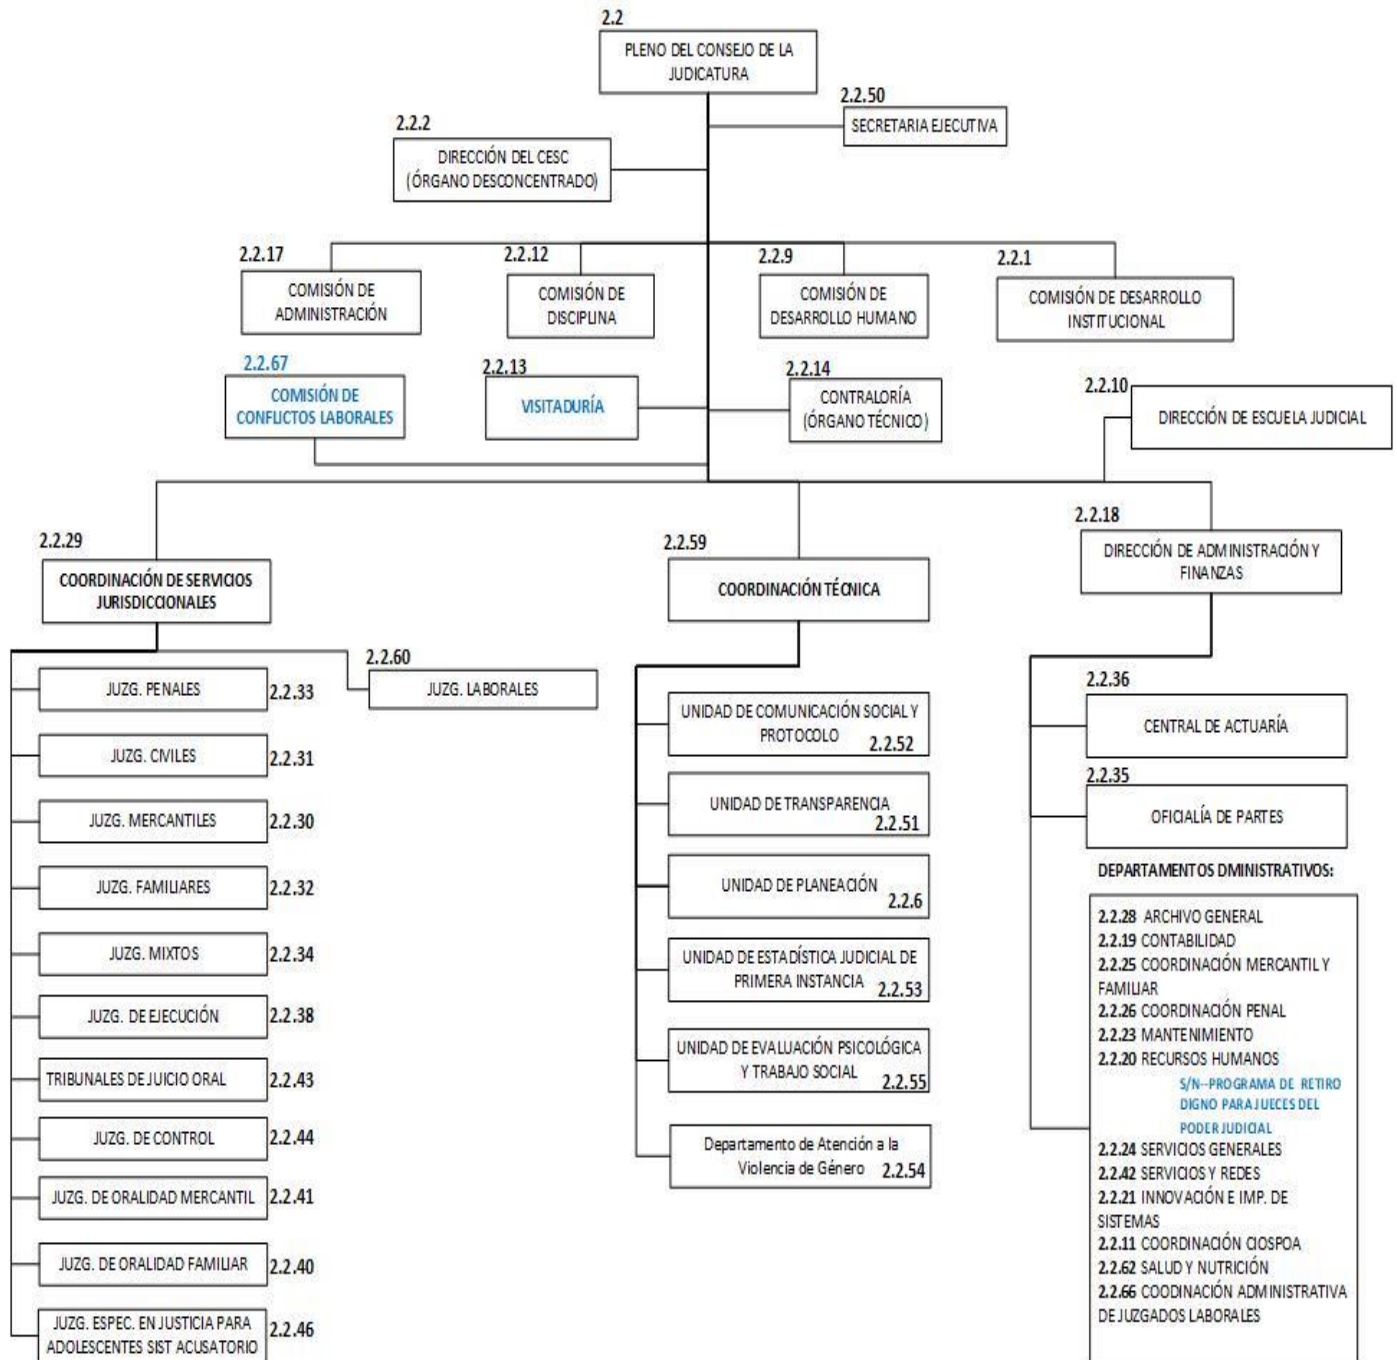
2.2
PLENO DEL CONSEJO DE LA JUDICATURA

2.2.50
SECRETARIA EJECUTIVA

2.2.2
DIRECCIÓN DEL CESC (ÓRGANO DESCONCENTRADO)

2.2.17
COMISIÓN DE ADMINISTRACIÓN

2.2.12
COMISIÓN DE DISCIPLINA

2.2.9
COMISIÓN DE DESARROLLO HUMANO

2.2.1
COMISIÓN DE DESARROLLO INSTITUCIONAL

2.2.67
COMISIÓN DE CONFLICTOS LABORALES

2.2.13
VISITADURÍA

2.2.14
CONTRALORÍA (ÓRGANO TÉCNICO)

2.2.10
DIRECCIÓN DE ESCUELA JUDICIAL

2.2.29
COORDINACIÓN DE SERVICIOS JURISDICCIONALES

2.2.59
COORDINACIÓN TÉCNICA

2.2.18
DIRECCIÓN DE ADMINISTRACIÓN Y FINANZAS

JUZG. PENALES 2.2.33
2.2.60
JUZG. LABORALES
JUZG. CIVILES 2.2.31
JUZG. MERCANTILES 2.2.30
JUZG. FAMILIARES 2.2.32
JUZG. MIXTOS 2.2.34
JUZG. DE EJECUCIÓN 2.2.38
TRIBUNALES DE JUICIO ORAL 2.2.43
JUZG. DE CONTROL 2.2.44
JUZG. DE ORALIDAD MERCANTIL 2.2.41
JUZG. DE ORALIDAD FAMILIAR 2.2.40
JUZG. ESPEC. EN JUSTICIA PARA ADOLESCENTES SIST ACUSATORIO 2.2.46

UNIDAD DE COMUNICACIÓN SOCIAL Y PROTOCOLO 2.2.52
UNIDAD DE TRANSPARENCIA 2.2.51
UNIDAD DE PLANEACIÓN 2.2.6
UNIDAD DE ESTADÍSTICA JUDICIAL DE PRIMERA INSTANCIA 2.2.53
UNIDAD DE EVALUACIÓN PSICOLÓGICA Y TRABAJO SOCIAL 2.2.55
Departamento de Atención a la Violencia de Género 2.2.54

2.2.36
CENTRAL DE ACTUARÍA
2.2.35
OFICIALÍA DE PARTES

DEPARTAMENTOS DMINISTRATIVOS:
2.2.28 ARCHIVO GENERAL
2.2.19 CONTABILIDAD
2.2.25 COORDINACIÓN MERCANTIL Y FAMILIAR
2.2.26 COORDINACIÓN PENAL
2.2.23 MANTENIMIENTO
2.2.20 RECURSOS HUMANOS
S/N--PROGRAMA DE RETIRO DIGNO PARA JUECES DEL PODER JUDICIAL
2.2.24 SERVICIOS GENERALES
2.2.42 SERVICIOS Y REDES
2.2.21 INNOVACIÓN E IMP. DE SISTEMAS
2.2.11 COORDINACIÓN CIOSPOA
2.2.62 SALUD Y NUTRICIÓN
2.2.66 COODINACIÓN ADMINISTRATIVA DE JUZGADOS LABORALES